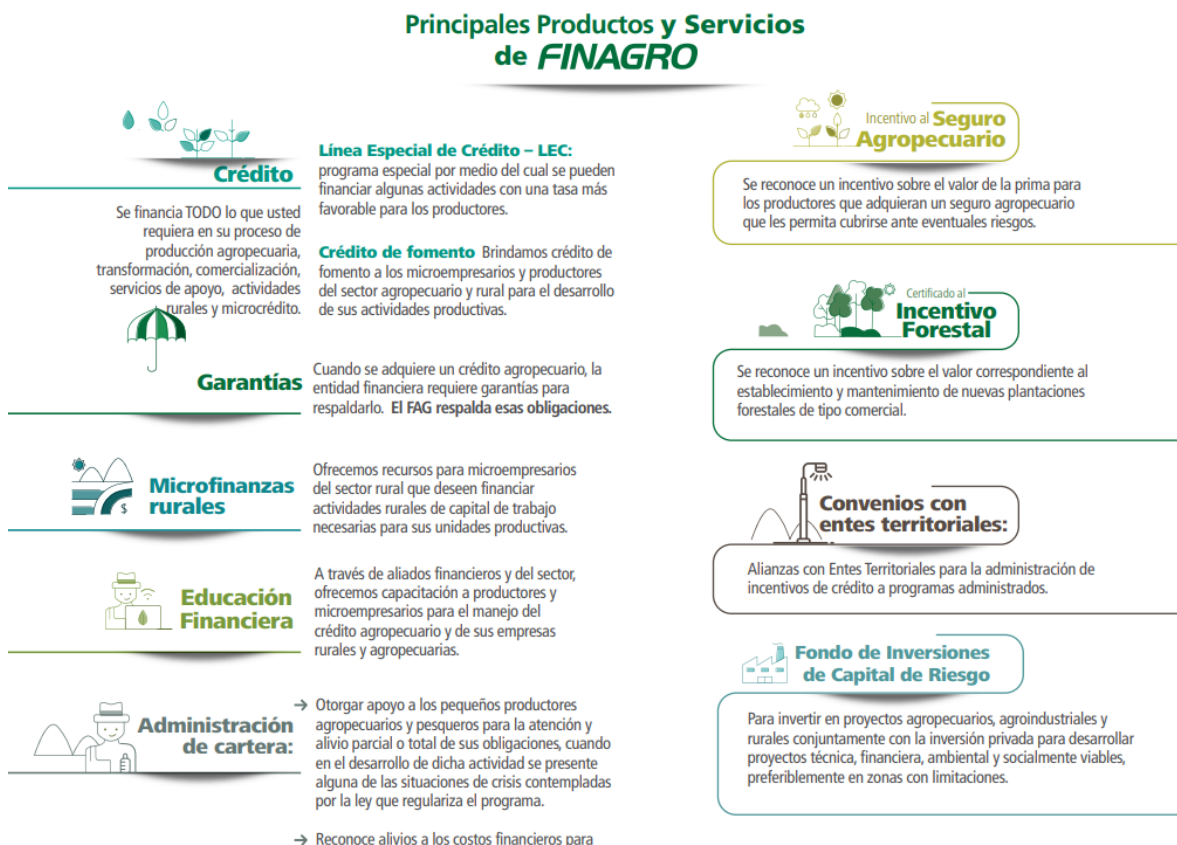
Principales Productos y Servicios de FINAGRO

Crédito

Se financia TODO lo que usted requiera en su proceso de producción agropecuaria, transformación, comercialización, servicios de apoyo, actividades rurales y microcrédito.

Línea Especial de Crédito – LEC: programa especial por medio del cual se pueden financiar algunas actividades con una tasa más favorable para los productores.

Crédito de fomento Brindamos crédito de fomento a los microempresarios y productores del sector agropecuario y rural para el desarrollo de sus actividades productivas.

Garantías

Cuando se adquiere un crédito agropecuario, la entidad financiera requiere garantías para respaldarlo. El FAG respalda esas obligaciones.

Microfinanzas rurales

Ofrecemos recursos para microempresarios del sector rural que deseen financiar actividades rurales de capital de trabajo necesarias para sus unidades productivas.

Educación Financiera

A través de aliados financieros y del sector, ofrecemos capacitación a productores y microempresarios para el manejo del crédito agropecuario y de sus empresas rurales y agropecuarias.

Administración de cartera:

→ Otorgar apoyo a los pequeños productores agropecuarios y pesqueros para la atención y alivio parcial o total de sus obligaciones, cuando en el desarrollo de dicha actividad se presente alguna de las situaciones de crisis contempladas por la ley que regulariza el programa.

→ Reconoce alivios a los costos financieros para

Incentivo al Seguro Agropecuario

Se reconoce un incentivo sobre el valor de la prima para los productores que adquieran un seguro agropecuario que les permita cubrirse ante eventuales riesgos.

Certificado al Incentivo Forestal

Se reconoce un incentivo sobre el valor correspondiente al establecimiento y mantenimiento de nuevas plantaciones forestales de tipo comercial.

Convenios con entes territoriales:

Alianzas con Entes Territoriales para la administración de incentivos de crédito a programas administrados.

Fondo de Inversiones de Capital de Riesgo

Para invertir en proyectos agropecuarios, agroindustriales y rurales conjuntamente con la inversión privada para desarrollar proyectos técnica, financiera, ambiental y socialmente viables, preferiblemente en zonas con limitaciones.